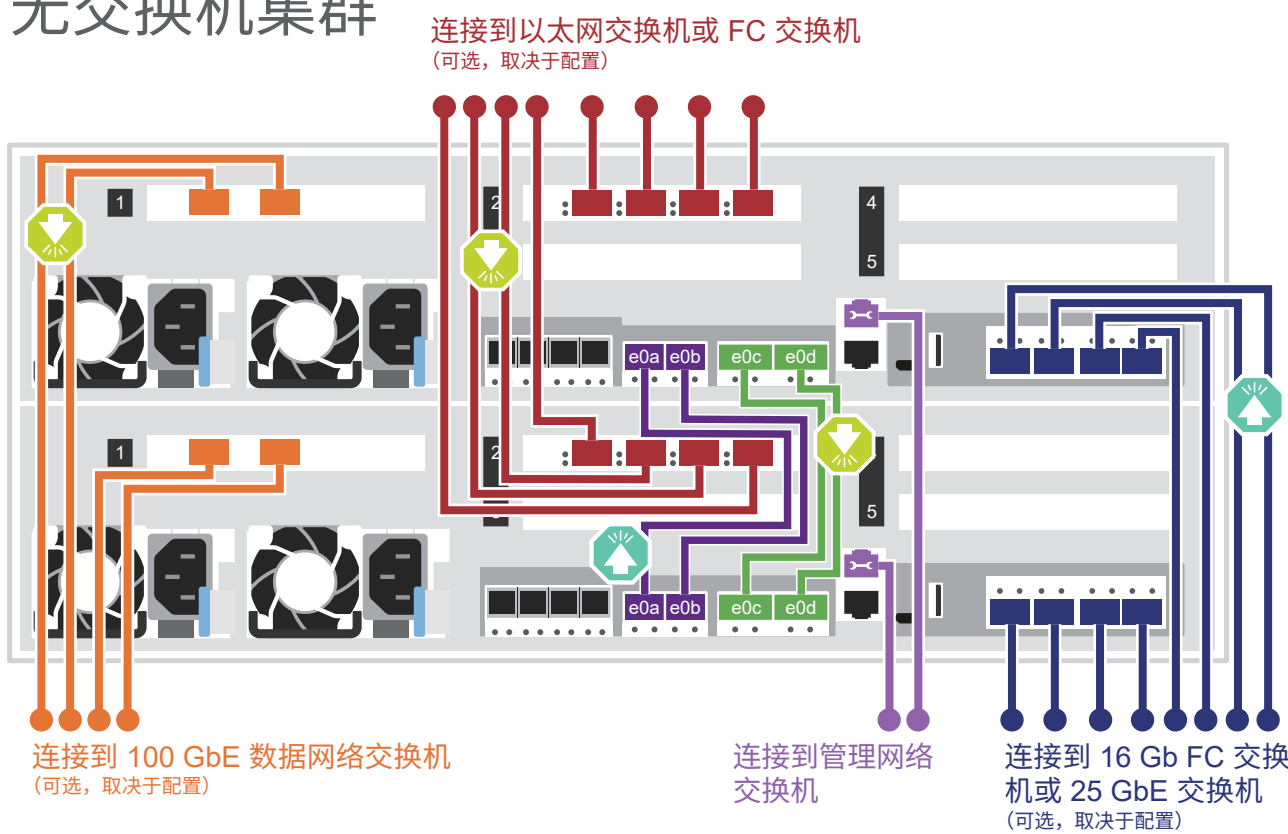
无交换机集群

连接到以太网交换机或 FC 交换机
（可选，取决于配置）

1
2
4
5
e0a
e0b
e0c
e0d
1
2
5
e0a
e0b
e0c
e0d

连接到 100 GbE 数据网络交换机
（可选，取决于配置）

连接到管理网络交换机

连接到 16 Gb FC 交换机或 25 GbE 交换机
（可选，取决于配置）